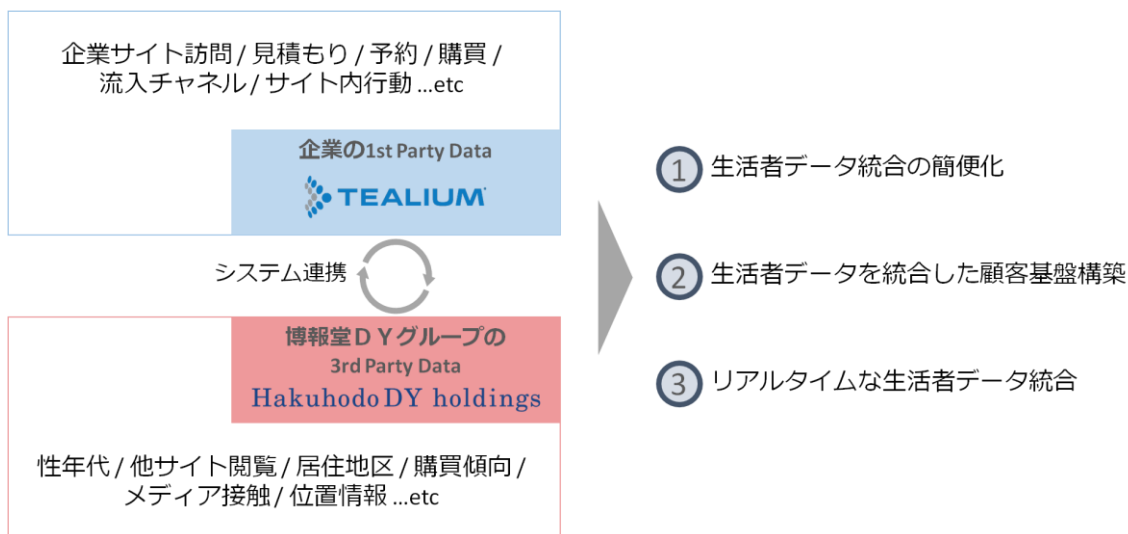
企業サイト訪問 / 見積もり / 予約 / 購買 / 流入チャネル / サイト内行動 ...etc

企業の1st Party Data

TEALIUM

システム連携

博報堂ＤＹグループの
3rd Party Data

Hakuhodo DY holdings

性年代 / 他サイト閲覧 / 居住地区 / 購買傾向 / メディア接触 / 位置情報 ...etc

1 生活者データ統合の簡便化

2 生活者データを統合した顧客基盤構築

3 リアルタイムな生活者データ統合